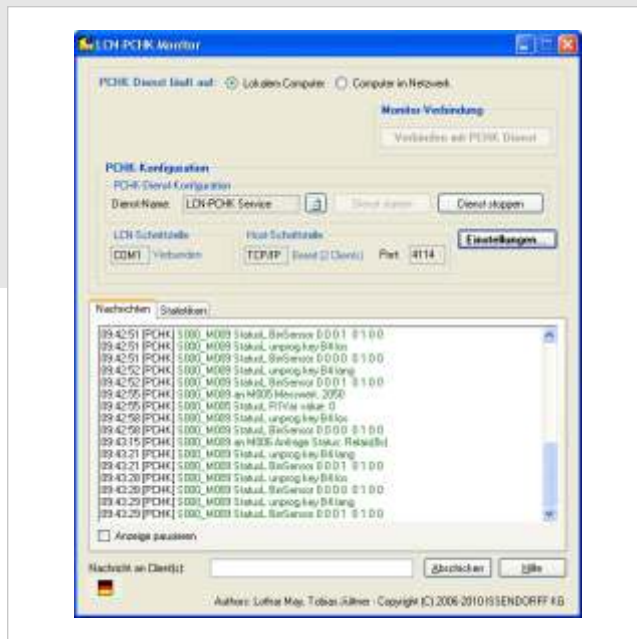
LCN-PCHK Monitor

PCHK Dienst läuft auf: Lokalem Computer Computer im Netzwerk

Monitor-Verbindung

Verbinden mit PCHK Dienst

PCHK Konfiguration

PCHK-Dienst-Konfiguration

Dienst-Name: LCN-PCHK Service

Dienst starten

Dienst stoppen

LCN-Schnittstelle

COM1 Verbunden

Host-Schnittstelle

TCP/IP Bereit (2 Clients)

Port: 4114

Einstellungen...

Nachrichten Statistiken

09:42:51 [PCHK] S000_M009 Status, BinSensor 0 0 0 1 0 1 0 0
09:42:51 [PCHK] S000_M009 Status, unprog key B4 los
09:42:51 [PCHK] S000_M009 Status, BinSensor 0 0 0 0 0 1 0 0
09:42:52 [PCHK] S000_M009 Status, unprog key B4 lang
09:42:52 [PCHK] S000_M009 Status, BinSensor 0 0 0 1 0 1 0 0
09:42:55 [PCHK] S000_M009 an M005 Messwert, 2050
09:42:55 [PCHK] S000_M005 Status, R1Var value: 0
09:42:58 [PCHK] S000_M009 Status, unprog key B4 los
09:42:58 [PCHK] S000_M009 Status, BinSensor 0 0 0 0 0 1 0 0
09:43:15 [PCHK] S000_M009 an M006 Anfrage Status: Relais(Bit)
09:43:21 [PCHK] S000_M009 Status, unprog key B4 lang
09:43:21 [PCHK] S000_M009 Status, BinSensor 0 0 0 1 0 1 0 0
09:43:28 [PCHK] S000_M009 Status, unprog key B4 los
09:43:28 [PCHK] S000_M009 Status, BinSensor 0 0 0 0 0 1 0 0
09:43:29 [PCHK] S000_M009 Status, unprog key B4 lang
09:43:29 [PCHK] S000_M009 Status, BinSensor 0 0 0 1 0 1 0 0

Anzeige pausieren

Nachricht an Client(s):

Abschicken

Hilfe

Authors: Lothar May, Tobias Jüllner · Copyright (C) 2006-2010 ISSENDORFF KG